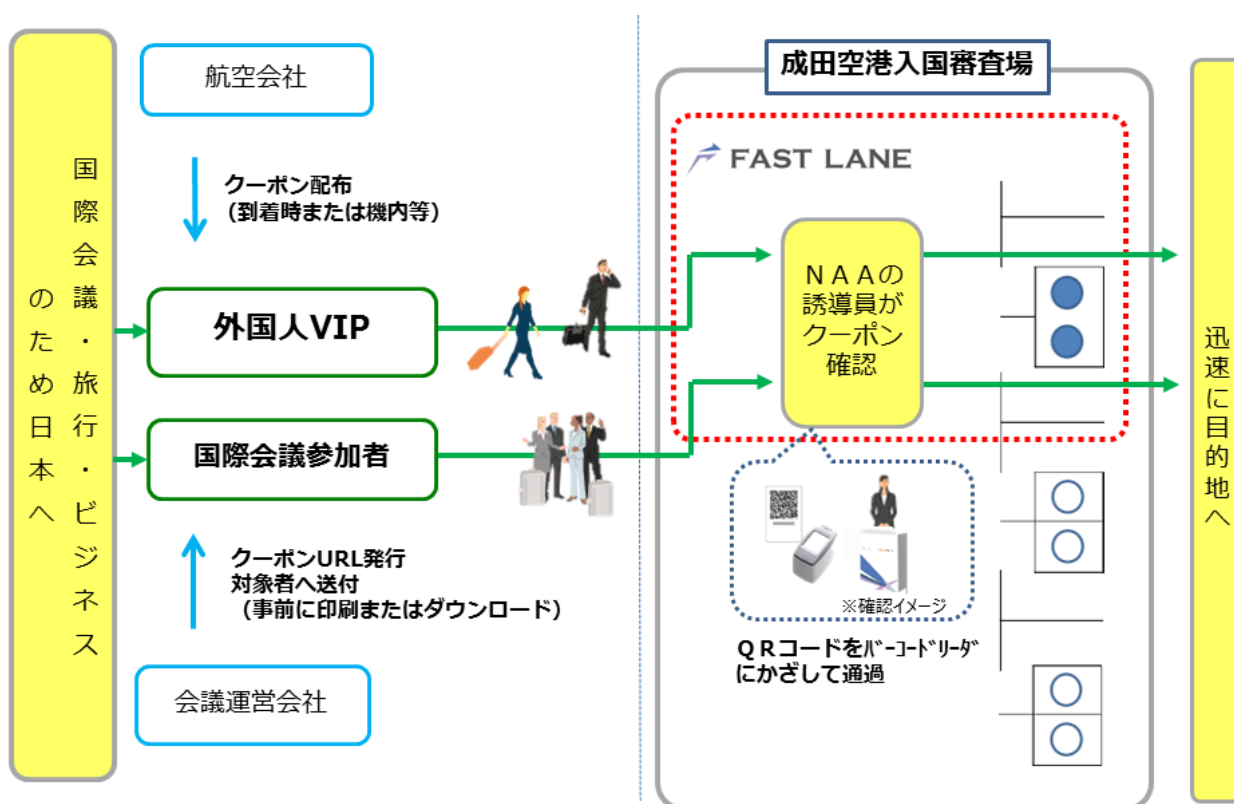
国際会議・旅行・ビジネスのため日本へ

航空会社

クーポン配布
（到着時または機内等）

外国人VIP

国際会議参加者

クーポンURL発行
対象者へ送付
（事前に印刷またはダウンロード）

会議運営会社

成田空港入国審査場

FAST LANE

NAAの誘導員がクーポン確認

※確認イメージ

QRコードをﾊﾞｰｺｰﾄﾞﾘｰﾀﾞにかざして通過

迅速に目的地へ